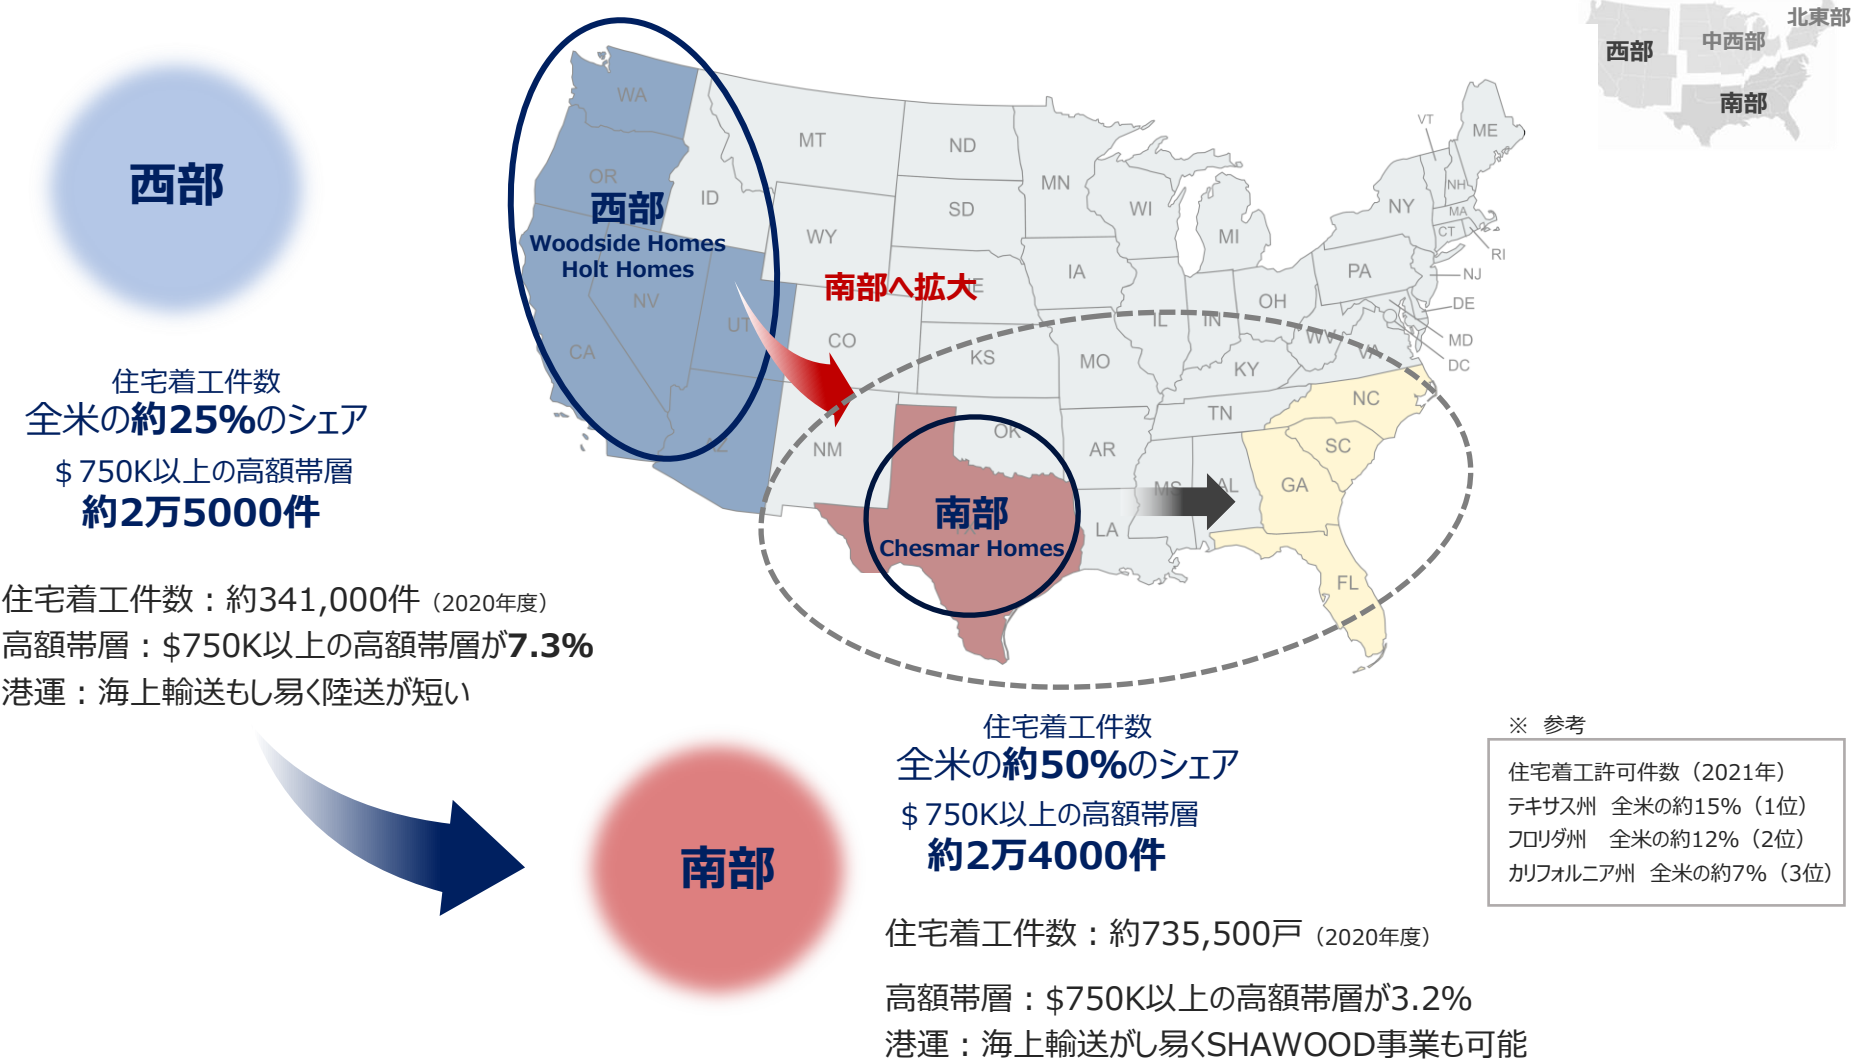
西部

住宅着工件数
全米の約25%のシェア
＄750K以上の高額帯層
約2万5000件

住宅着工件数：約341,000件（2020年度）
高額帯層：$750K以上の高額帯層が7.3%
港運：海上輸送もし易く陸送が短い

西部
中西部
北東部
南部

WA
OR
ID
NV
CA
UT
AZ
MT
WY
CO
NM
ND
SD
NE
KS
OK
TX
MN
IA
MO
AR
LA
WI
IL
MI
IN
OH
KY
TN
MS
AL
GA
FL
SC
NC
VA
WV
PA
NY
VT
NH
ME
MA
CT
RI
NJ
DE
MD
DC

西部
Woodside Homes
Holt Homes

南部へ拡大

南部
Chesmar Homes

南部

住宅着工件数
全米の約50%のシェア
＄750K以上の高額帯層
約2万4000件

住宅着工件数：約735,500戸（2020年度）

高額帯層：$750K以上の高額帯層が3.2%
港運：海上輸送がし易くSHAWOOD事業も可能

※ 参考
住宅着工許可件数（2021年）
テキサス州 全米の約15%（1位）
フロリダ州 全米の約12%（2位）
カリフォルニア州 全米の約7%（3位）